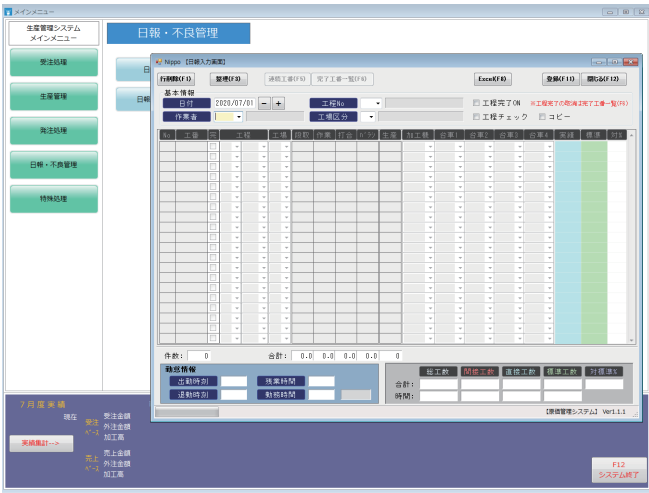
メインメニュー

生産管理システム
メインメニュー

日報・不良管理

受注処理
生産管理
発注処理
日報・不良管理
特殊処理

日
日報

Nippo 【日報入力画面】

行削除(F1)
整理(F3)
連続工番(F5)
完了工番一覧(F6)
Excel(F8)
登録(F11)
閉じる(F12)

基本情報
日付 2020/07/01 − +
工程No
作業者
工場区分
工程完了ON ※工程完了の既済は完了工番一覧(F6)
工程チェック
コピー

| No | 工番 | 完 | 工程 | 工場 | 段取 | 作業 | 打合 | ﾛｽ | 生産 | 加工数 | 台車1 | 台車2 | 台車3 | 台車4 | 実績 | 標準 | 対比 |
|---|---|---|---|---|---|---|---|---|---|---|---|---|---|---|---|---|---|

件数: 0
合計: 0.0 0.0 0.0 0.0 0

勤怠情報
出勤時刻
退勤時刻
残業時間
勤務時間

総工数
間接工数
直接工数
標準工数
対標準％
合計:
時間:

【原価管理システム】 Ver1.1.1

7月度実績
現在
受注 ﾍﾞｰｽ
受注金額
外注金額
加工高
売上 ﾍﾞｰｽ
売上金額
外注金額
加工高
実績集計-->

F12
システム終了